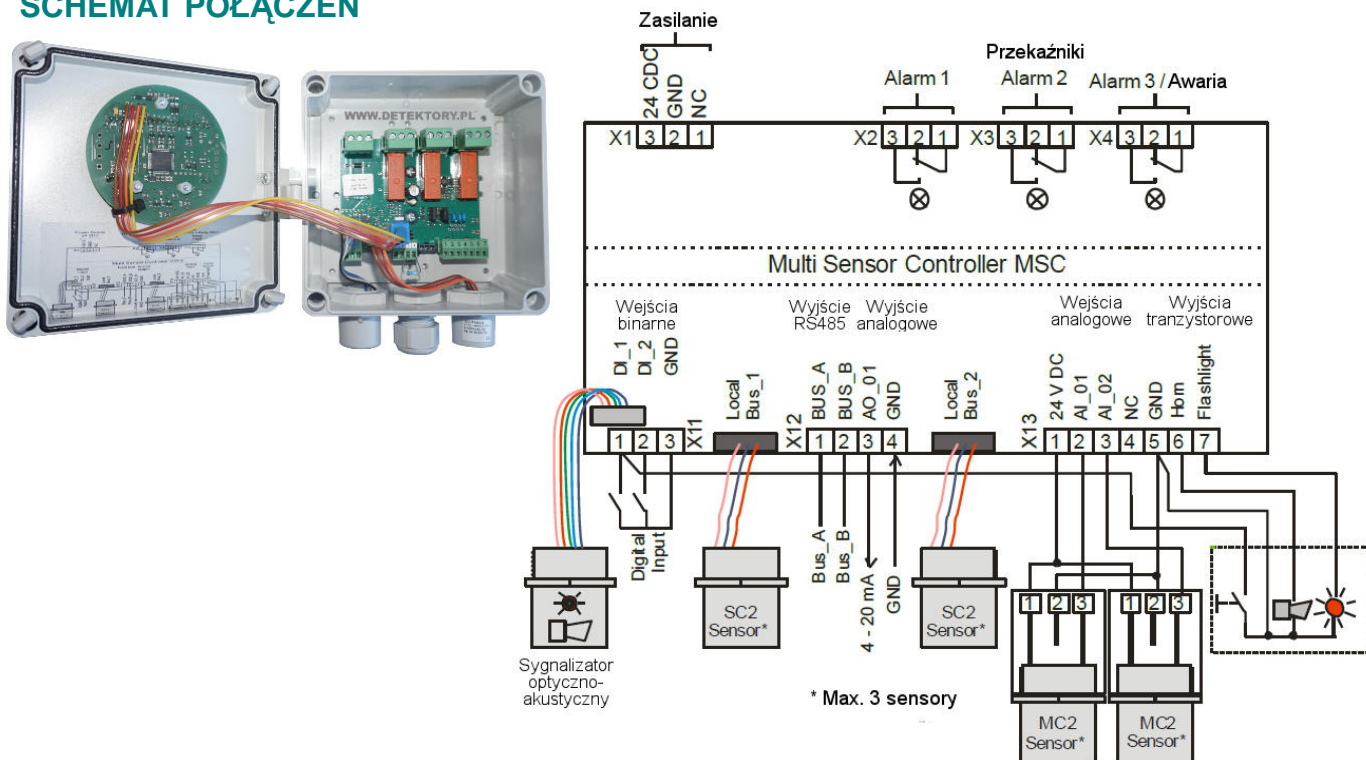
SCHEMAT POŁĄCZEŃ

WWW.DETEKTORY.PL

Zasilanie

24 CDC GND NC

X1 3 2 1

Przekaźniki

Alarm 1

Alarm 2

Alarm 3 / Awaria

X2 3 2 1

X3 3 2 1

X4 3 2 1

Multi Sensor Controller MSC

Wejścia binarne

Wyjście RS485

Wyjście analogowe

Wejścia analogowe

Wyjścia tranzystorowe

DI_1 DI_2 GND

1 2 3 X11

Local Bus_1

X12 BUS_A BUS_B AO_01 GND

1 2 3 4

Local Bus_2

X13 24 V DC AI_01 AI_02 NC GND Horn Flashlight

1 2 3 4 5 6 7

Digital Input

Sygnalizator optyczno-akustyczny

SC2 Sensor*

Bus_A

Bus_B

4 - 20 mA

GND

SC2 Sensor*

* Max. 3 sensory

1 2 3

1 2 3

MC2 Sensor*

MC2 Sensor*